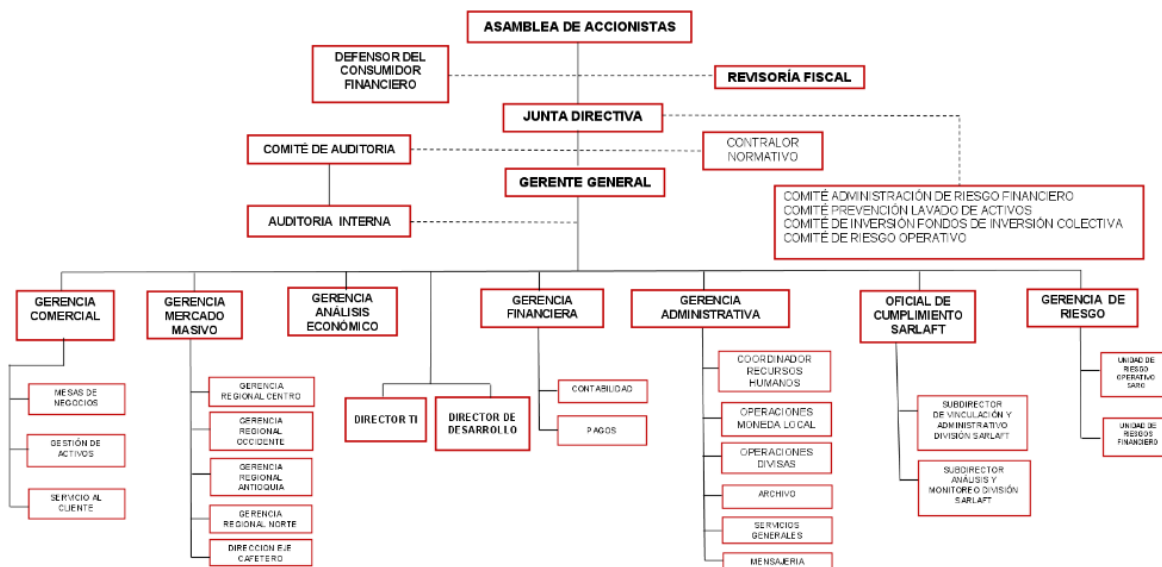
ASAMBLEA DE ACCIONISTAS

DEFENSOR DEL CONSUMIDOR FINANCIERO

REVISORÍA FISCAL

JUNTA DIRECTIVA

COMITÉ DE AUDITORIA

CONTRALOR NORMATIVO

GERENTE GENERAL

COMITÉ ADMINISTRACIÓN DE RIESGO FINANCIERO
COMITÉ PREVENCIÓN LAVADO DE ACTIVOS
COMITÉ DE INVERSIÓN FONDOS DE INVERSIÓN COLECTIVA
COMITÉ DE RIESGO OPERATIVO

AUDITORIA INTERNA

GERENCIA COMERCIAL

MESAS DE NEGOCIOS

GESTIÓN DE ACTIVOS

SERVICIO AL CLIENTE

GERENCIA MERCADO MASIVO

GERENCIA REGIONAL CENTRO

GERENCIA REGIONAL OCCIDENTE

GERENCIA REGIONAL ANTIOQUIA

GERENCIA REGIONAL NORTE

DIRECCION EJE CAFETERO

GERENCIA ANÁLISIS ECONÓMICO

DIRECTOR TI

DIRECTOR DE DESARROLLO

GERENCIA FINANCIERA

CONTABILIDAD

PAGOS

GERENCIA ADMINISTRATIVA

COORDINADOR RECURSOS HUMANOS

OPERACIONES MONEDA LOCAL

OPERACIONES DIVISAS

ARCHIVO

SERVICIOS GENERALES

MENSAJERIA

OFICIAL DE CUMPLIMIENTO SARLAFT

SUBDIRECTOR DE VINCULACIÓN Y ADMINISTRATIVO DIVISIÓN SARLAFT

SUBDIRECTOR ANÁLISIS Y MONITOREO DIVISIÓN SARLAFT

GERENCIA DE RIESGO

UNIDAD DE RIESGO OPERATIVO SARO

UNIDAD DE RIESGOS FINANCIERO